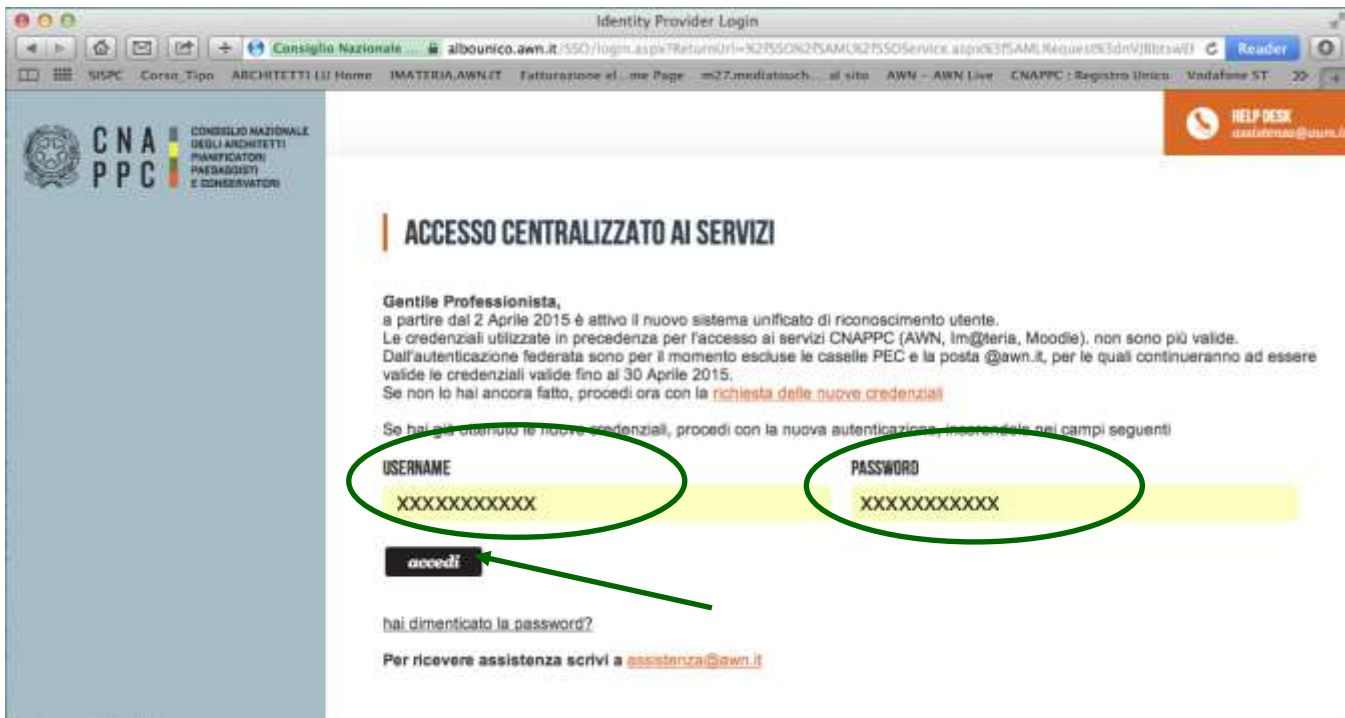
Identity Provider Login

Consiglio Nazionale ... albounico.awn.it/SSO/login.aspx?ReturnUrl=%2fSSO%2fSAML%2fSSOService.aspx%3fSAMLRequest%3dnVJBbtswEl Reader

SISPC Corso_Tipo ARCHITETTI LU Home IMATERIA.AWN.IT Fatturazione el...me Page m27.mediatouch...al sito AWN - AWN Live CNAPPC : Registro Unico Vodafone ST

CNA PPC CONSIGLIO NAZIONALE DEGLI ARCHITETTI PIANIFICATORI PAESAGGISTI E CONSERVATORI

HELP DESK assistenza@awn.it

ACCESSO CENTRALIZZATO AI SERVIZI

Gentile Professionista,
a partire dal 2 Aprile 2015 è attivo il nuovo sistema unificato di riconoscimento utente.
Le credenziali utilizzate in precedenza per l'accesso ai servizi CNAPPC (AWN, Im@teria, Moodle). non sono più valide.
Dall'autenticazione federata sono per il momento escluse le caselle PEC e la posta @awn.it, per le quali continueranno ad essere valide le credenziali valide fino al 30 Aprile 2015.
Se non lo hai ancora fatto, procedi ora con la richiesta delle nuove credenziali

Se hai già ottenuto le nuove credenziali, procedi con la nuova autenticazione, inserendole nei campi seguenti

USERNAME
XXXXXXXXXXX

PASSWORD
XXXXXXXXXXX

accedi

hai dimenticato la password?

Per ricevere assistenza scrivi a assistenza@awn.it